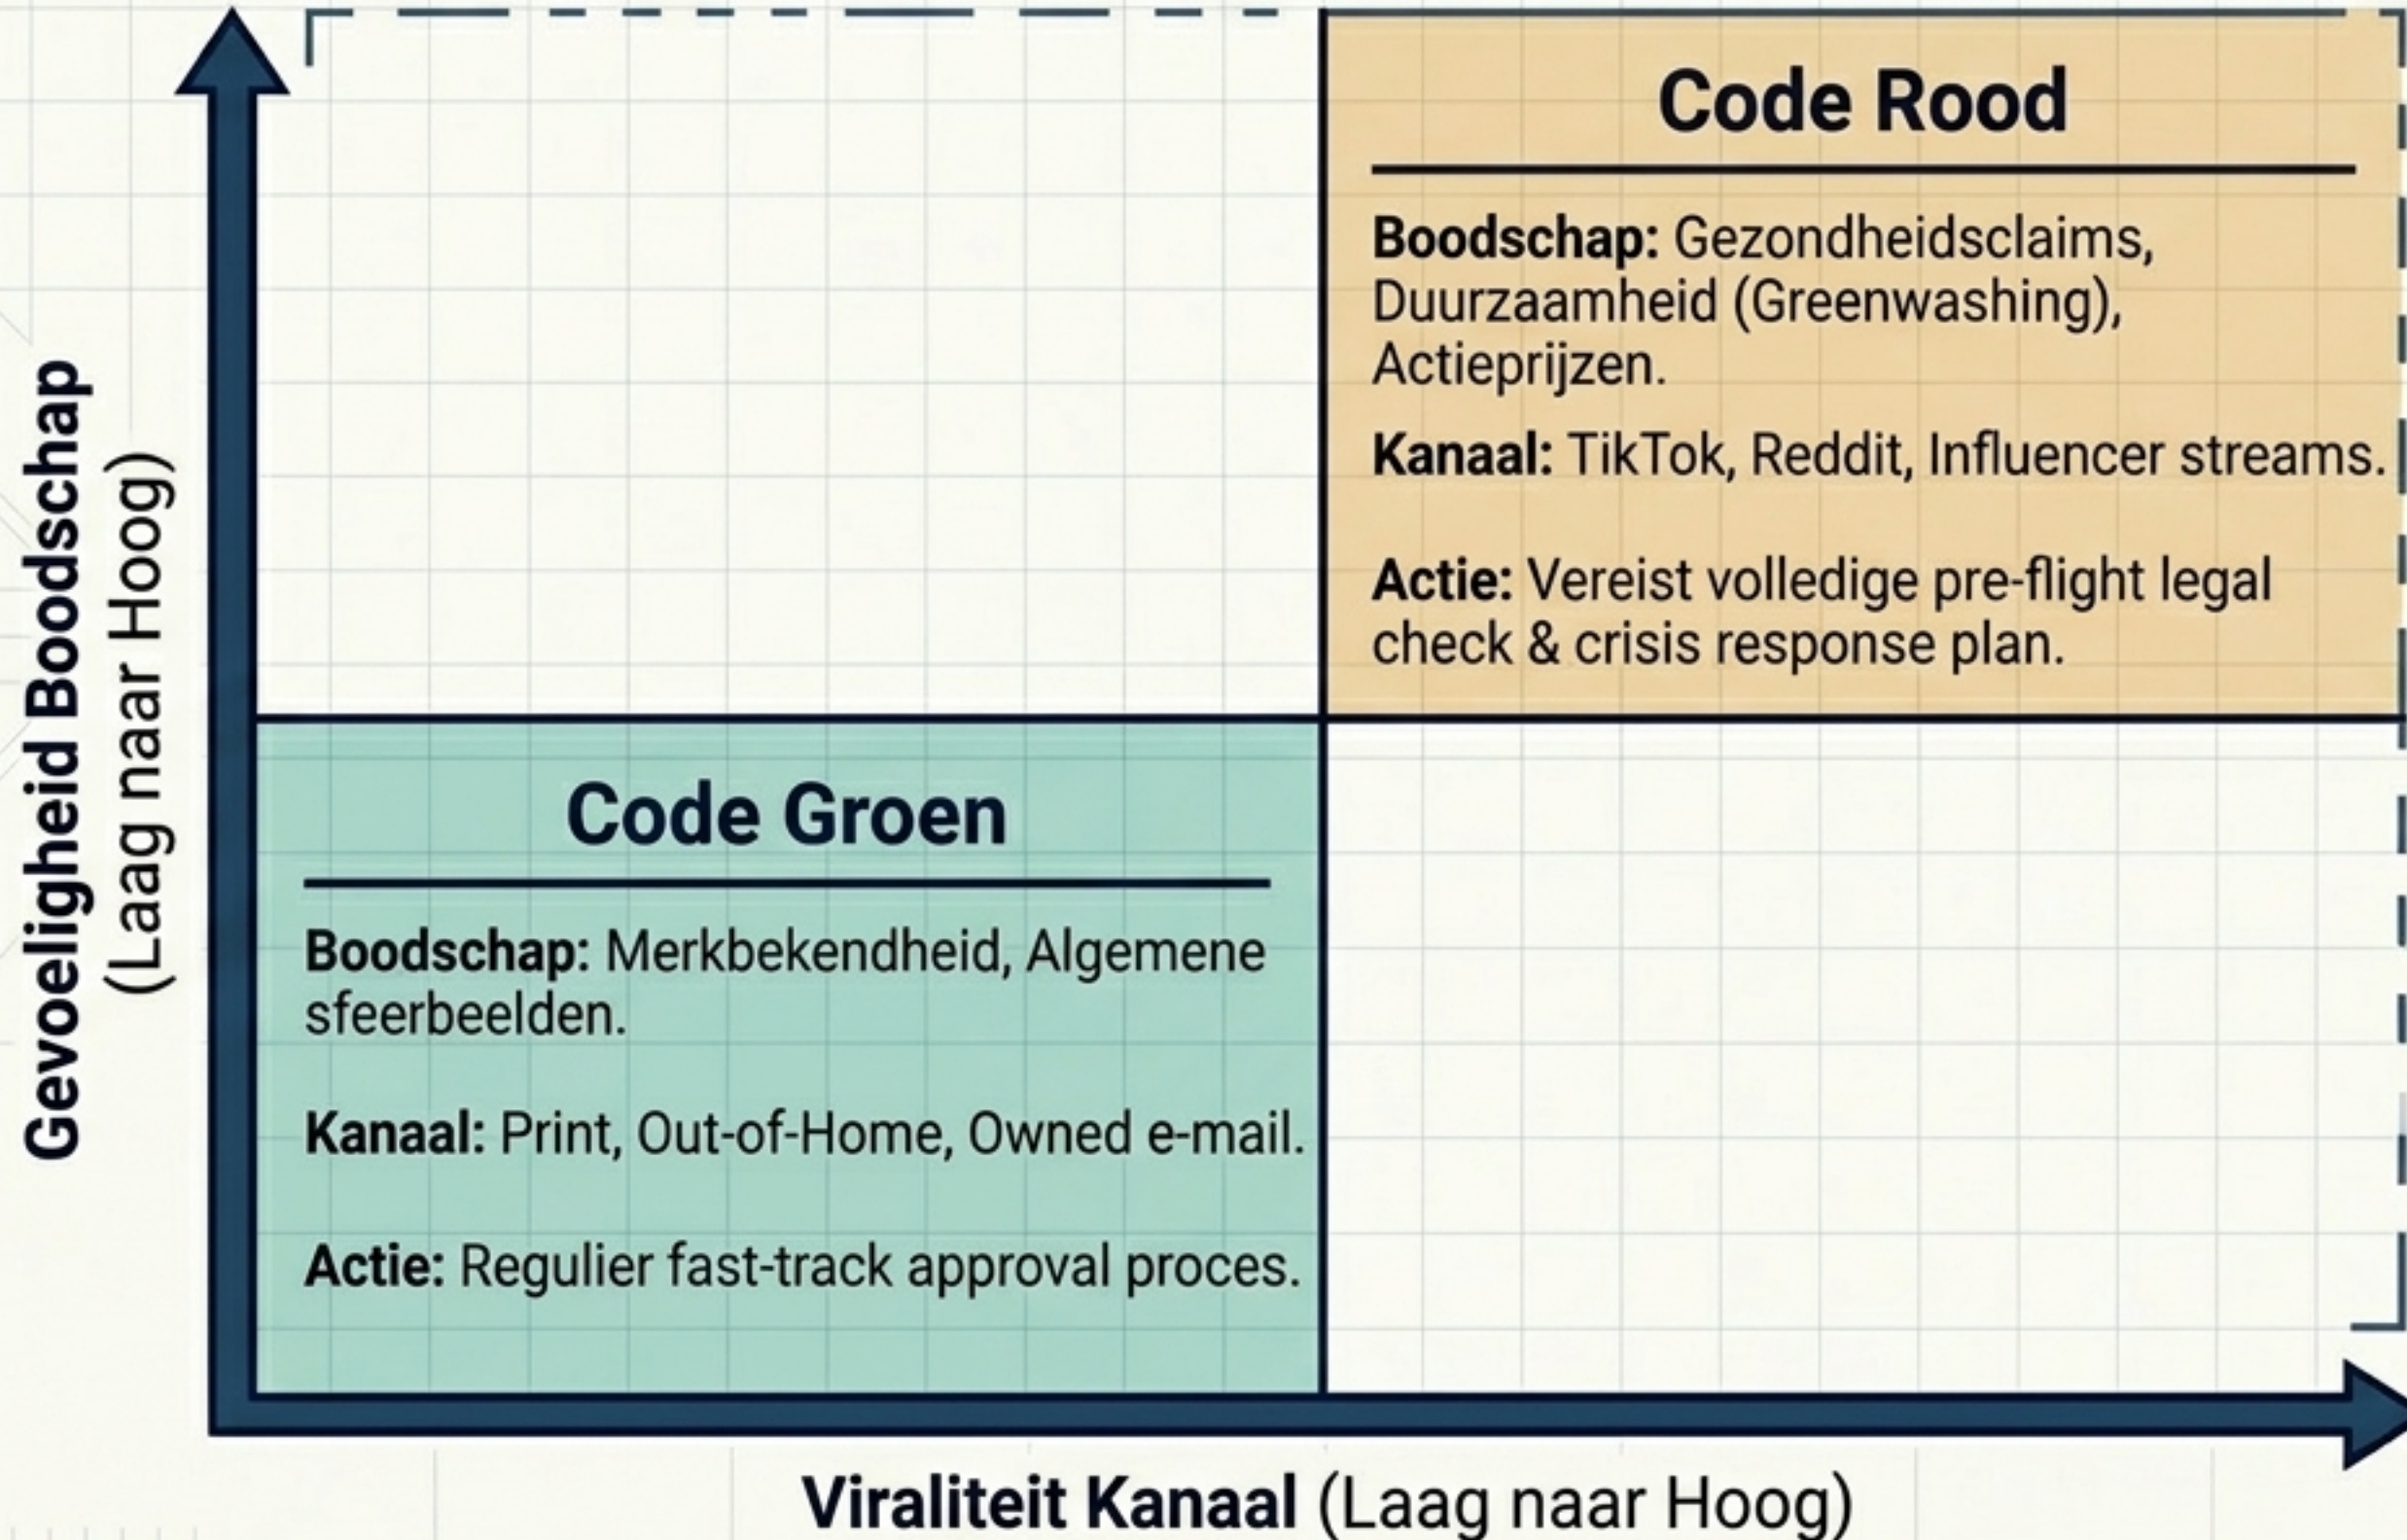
Gevoeligheid Boodschap (Laag naar Hoog)

Code Rood

Boodschap: Gezondheidsclaims, Duurzaamheid (Greenwashing), Actieprijzen.

Kanaal: TikTok, Reddit, Influencer streams.

Actie: Vereist volledige pre-flight legal check & crisis response plan.

Code Groen

Boodschap: Merkbekendheid, Algemene sfeerbeelden.

Kanaal: Print, Out-of-Home, Owned e-mail.

Actie: Regulier fast-track approval proces.

Viraliteit Kanaal (Laag naar Hoog)